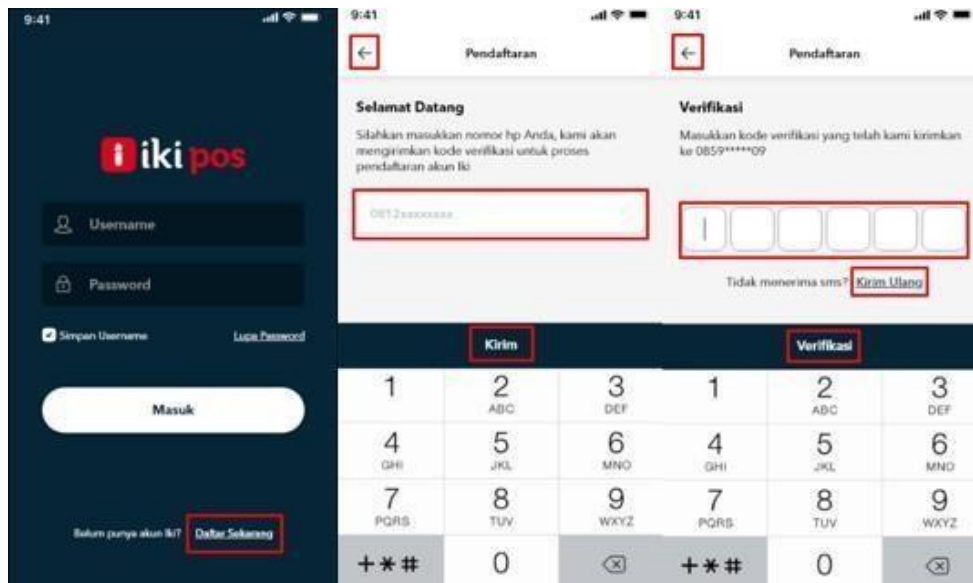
9:41

iki pos

Username

Password

Simpan Username

Lupa Password

Masuk

Belum punya akun Iki? Daftar Sekarang

9:41

←

Pendaftaran

Selamat Datang

Silahkan masukkan nomor hp Anda, kami akan mengirimkan kode verifikasi untuk proses pendaftaran akun Iki

0812xxxxxxxx

Kirim

1
2 ABC
3 DEF
4 GHI
5 JKL
6 MNO
7 PQRS
8 TUV
9 WXYZ
+*#
0

9:41

←

Pendaftaran

Verifikasi

Masukkan kode verifikasi yang telah kami kirimkan ke 0859*****09

Tidak menerima sms? Kirim Ulang

Verifikasi

1
2 ABC
3 DEF
4 GHI
5 JKL
6 MNO
7 PQRS
8 TUV
9 WXYZ
+*#
0